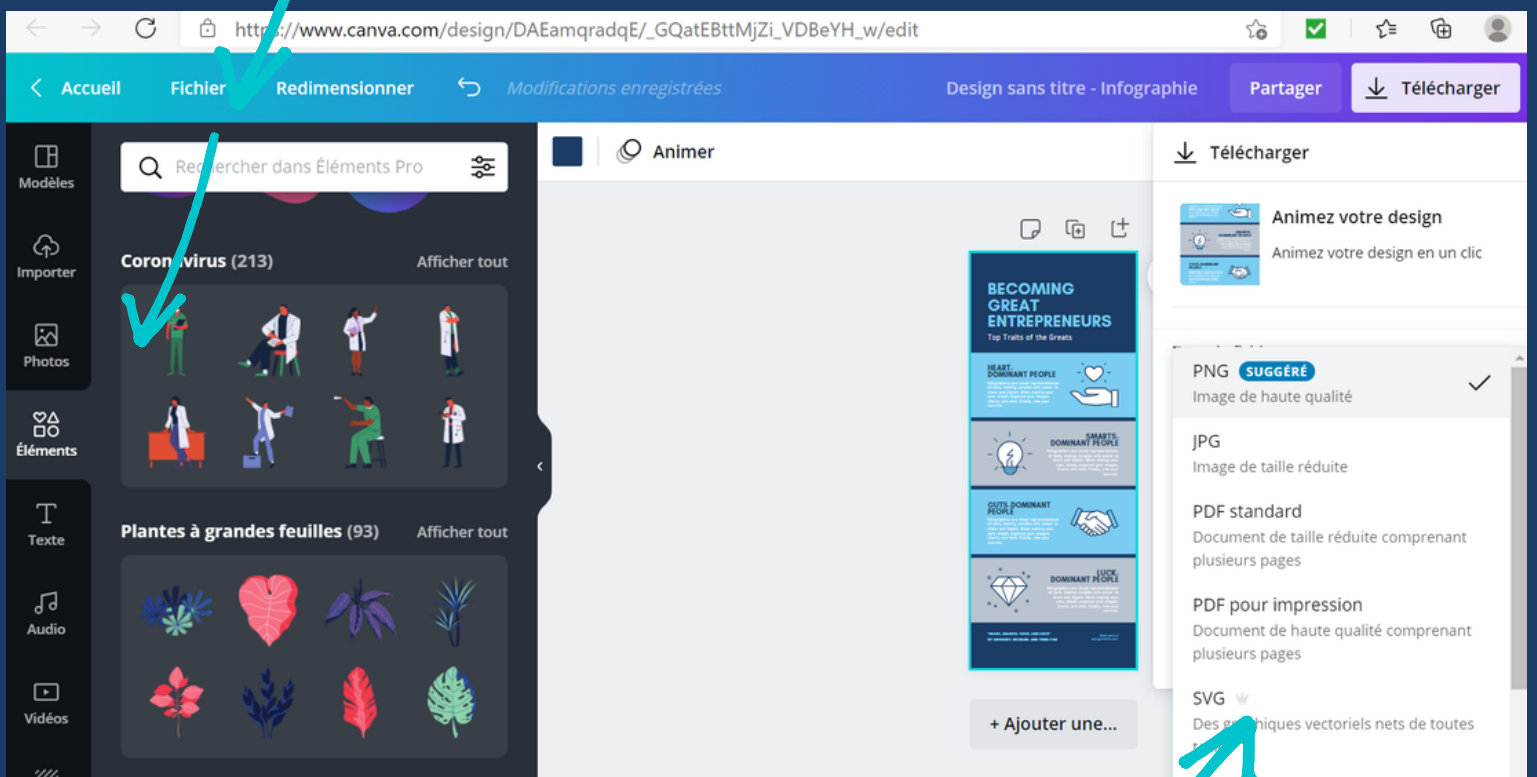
https://www.canva.com/design/DAEamqradqE/_GQatEBttMjZi_VDBeYH_w/edit

Accueil Fichier Redimensionner Modifications enregistrées Design sans titre - Infographie Partager Télécharger

Modèles
Importer
Photos
Éléments
Texte
Audio
Vidéos

Re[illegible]rcher dans Éléments Pro

Coron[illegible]virus (213) Afficher tout

Plantes à grandes feuilles (93) Afficher tout

Animer

BECOMING GREAT ENTREPRENEURS
Top Traits of the Greats
HEART-DOMINANT PEOPLE
SMARTS-DOMINANT PEOPLE
GUTS-DOMINANT PEOPLE
LUCK-DOMINANT PEOPLE

+ Ajouter une...

Télécharger

Animez votre design
Animez votre design en un clic

PNG SUGGÉRÉ
Image de haute qualité

JPG
Image de taille réduite

PDF standard
Document de taille réduite comprenant plusieurs pages

PDF pour impression
Document de haute qualité comprenant plusieurs pages

SVG
Des gr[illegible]iques vectoriels nets de toutes